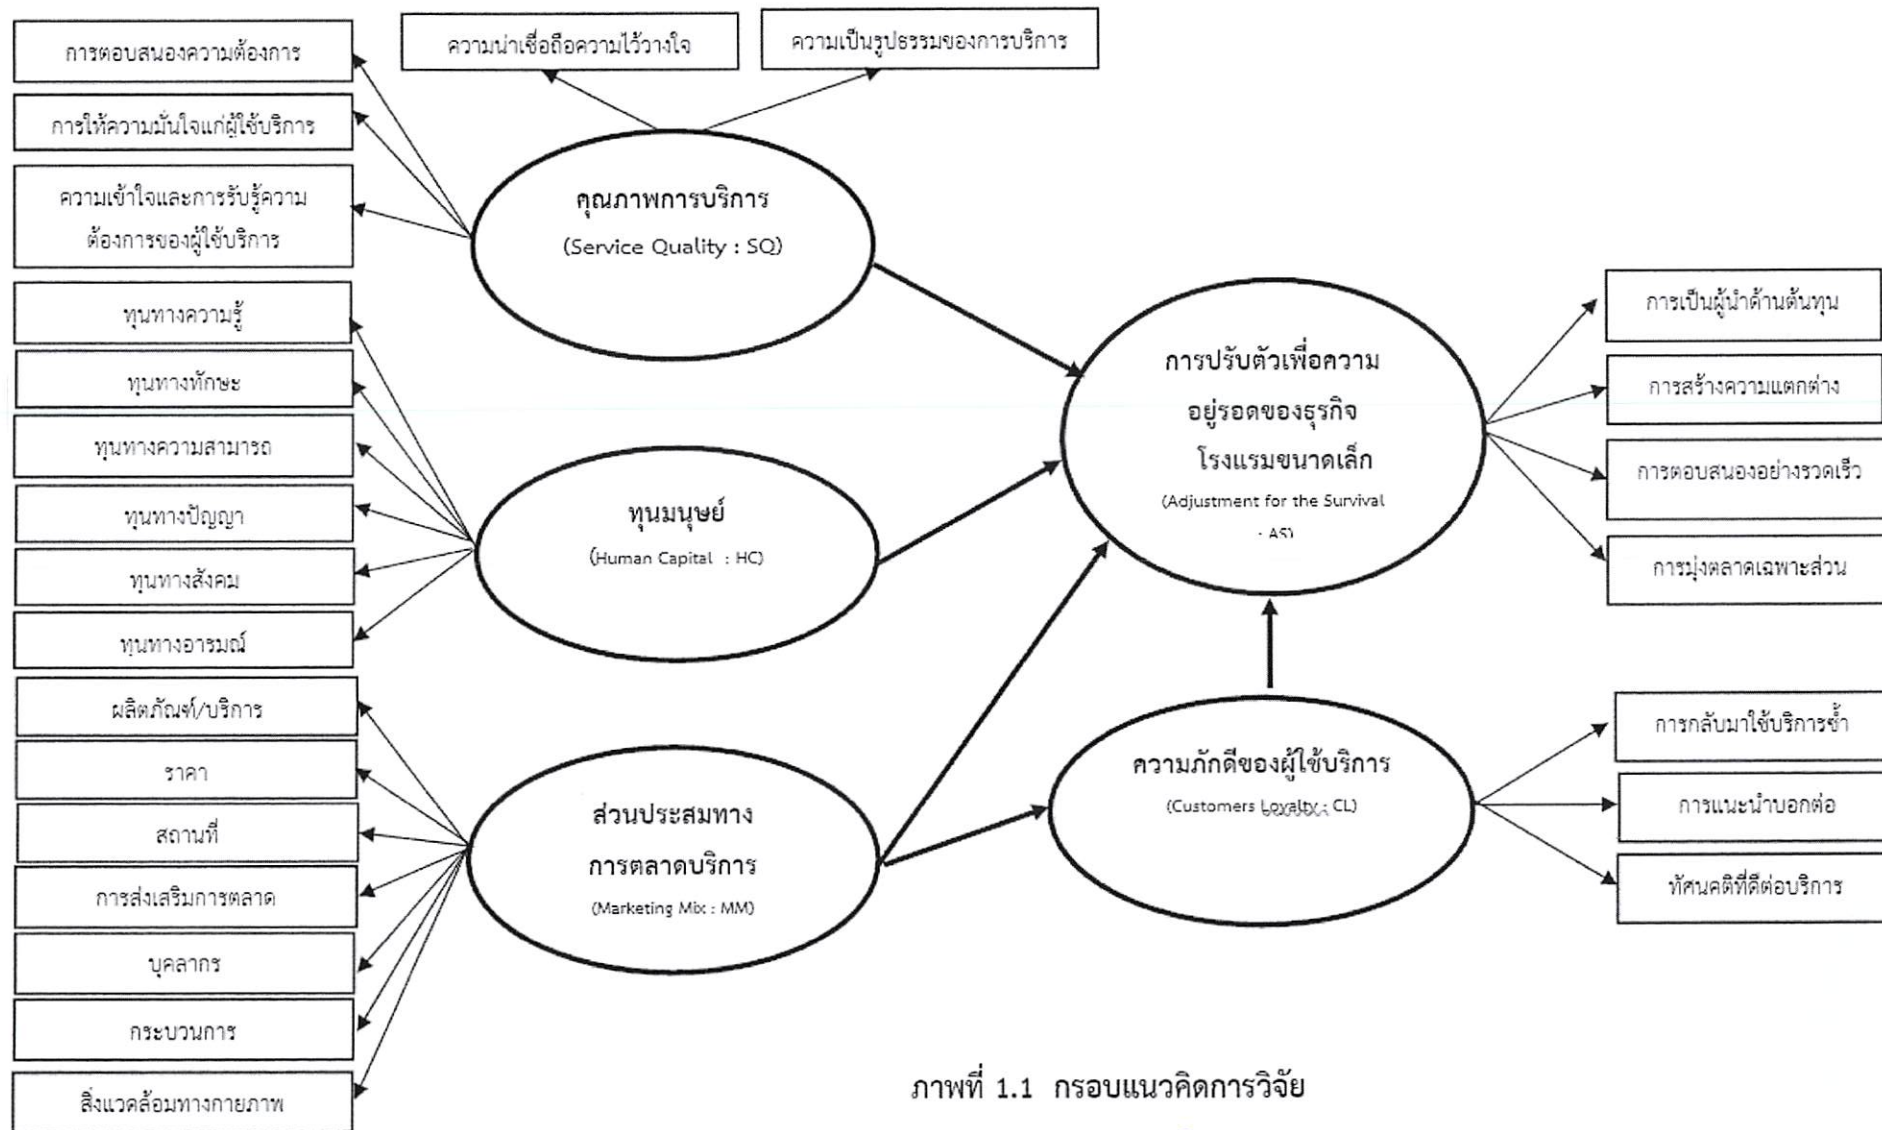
การตอบสนองความต้องการ

การให้ความมั่นใจแก่ผู้ใช้บริการ

ความเข้าใจและการรับรู้ความต้องการของผู้ใช้บริการ

ความน่าเชื่อถือความไว้วางใจ

ความเป็นรูปธรรมของการบริการ

คุณภาพการบริการ (Service Quality : SQ)

ทุนทางความรู้

ทุนทางทักษะ

ทุนทางความสามารถ

ทุนทางปัญญา

ทุนทางสังคม

ทุนทางอารมณ์

ทุนมนุษย์ (Human Capital : HC)

ผลิตภัณฑ์/บริการ

ราคา

สถานที่

การส่งเสริมการตลาด

บุคลากร

กระบวนการ

สิ่งแวดล้อมทางกายภาพ

ส่วนประสมทางการตลาดบริการ (Marketing Mix : MM)

การปรับตัวเพื่อความอยู่รอดของธุรกิจโรงแรมขนาดเล็ก (Adjustment for the Survival : AS)

การเป็นผู้นำด้านต้นทุน

การสร้างความแตกต่าง

การตอบสนองอย่างรวดเร็ว

การมุ่งตลาดเฉพาะส่วน

ความภักดีของผู้ใช้บริการ (Customers Loyalty : CL)

การกลับมาใช้บริการซ้ำ

การแนะนำบอกต่อ

ทัศนคติที่ดีต่อบริการ

ภาพที่ 1.1 กรอบแนวคิดการวิจัย